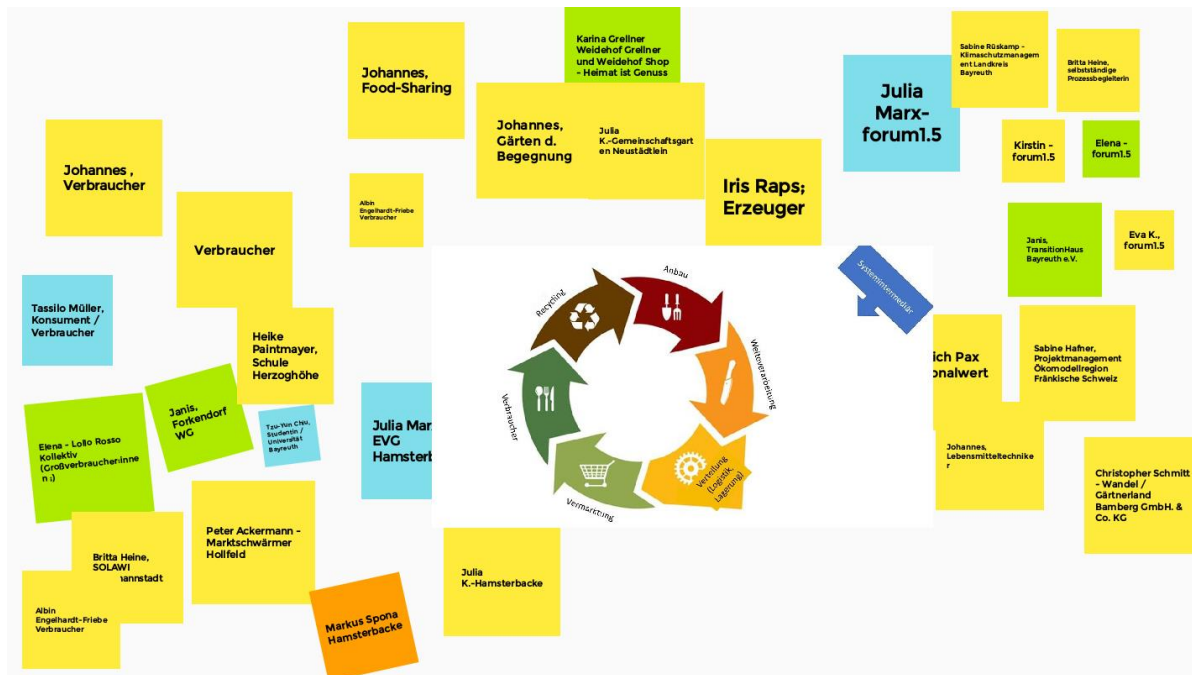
Karina Grellner Weidehof Grellner und Weidehof Shop - Heimat ist Genuss

Johannes, Food-Sharing

Johannes, Gärten d. Begegnung

Julia K.-Gemeinschaftsgarten Neustädtlein

Iris Raps; Erzeuger

Julia Marx-forum1.5

Sabine Rüskamp - Klimaschutzmanagement Landkreis Bayreuth

Britta Heine, selbständige Prozessbegleiterin

Kirstin - forum1.5

Elena - forum1.5

Johannes , Verbraucher

Albin Engelhardt-Friebe Verbraucher

Verbraucher

Janis, TransitionHaus Bayreuth e.V.

Eva K., forum1.5

Tassilo Müller, Konsument / Verbraucher

Systemintermediär

Anbau

Recycling

Weiterverarbeitung

Verbraucher

Verteilung (Logistik, Lagerung)

Vermarktung

Heike Paintmayer, Schule Herzoghöhe

ich Pax onalwert

Sabine Hafner, Projektmanagement Ökomodellregion Fränkische Schweiz

Janis, Forkendorf WG

Tzu-Yun Chiu, Studentin / Universität Bayreuth

Julia Mar EVG Hamsterb

Elena - Lollo Rosso Kollektiv (Großverbraucher:innen:)

Johannes, Lebensmitteltechniker

Christopher Schmitt - Wandel / Gärtnerland Bamberg GmbH. & Co. KG

Peter Ackermann - Marktschwärmer Hollfeld

Britta Heine, SOLAWI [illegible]annstadt

Julia K.-Hamsterbacke

Markus Spona Hamsterbacke

Albin Engelhardt-Friebe Verbraucher